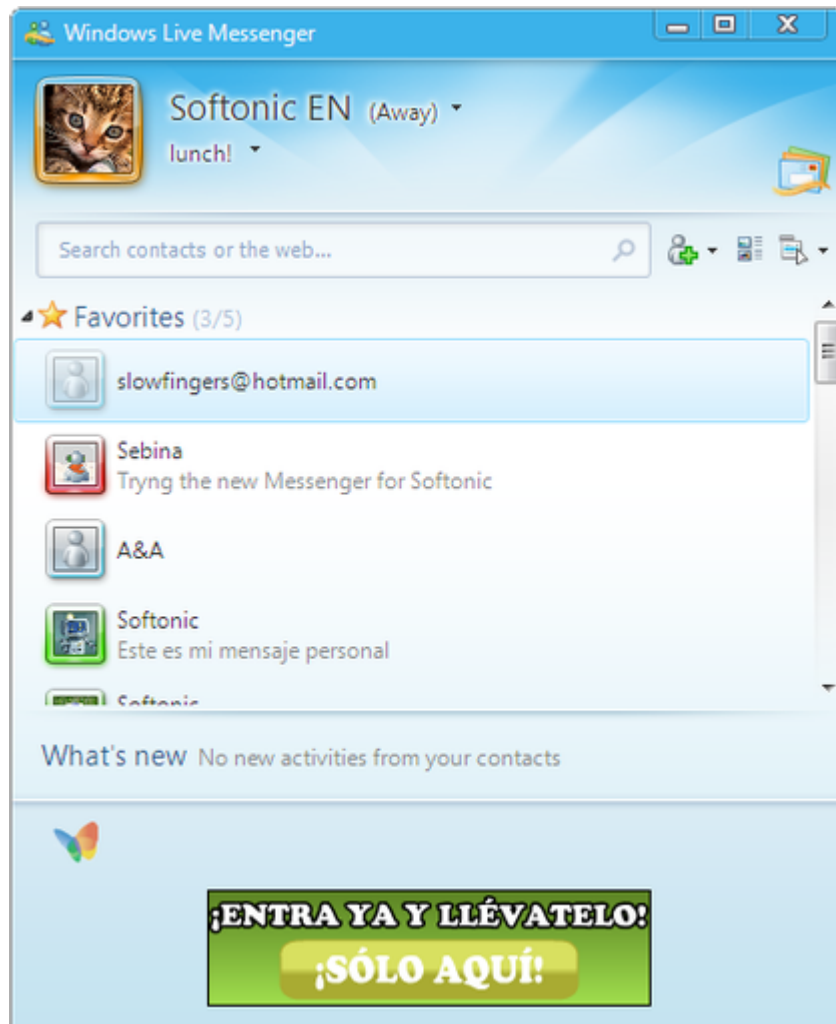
Windows Live Messenger

Softonic EN (Away)
lunch!

Search contacts or the web...

Favorites (3/5)

slowfingers@hotmail.com

Sebina
Tryng the new Messenger for Softonic

A&A

Softonic
Este es mi mensaje personal

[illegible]

What's new No new activities from your contacts

¡ENTRA YA Y LLÉVATELO!
¡SÓLO AQUÍ!